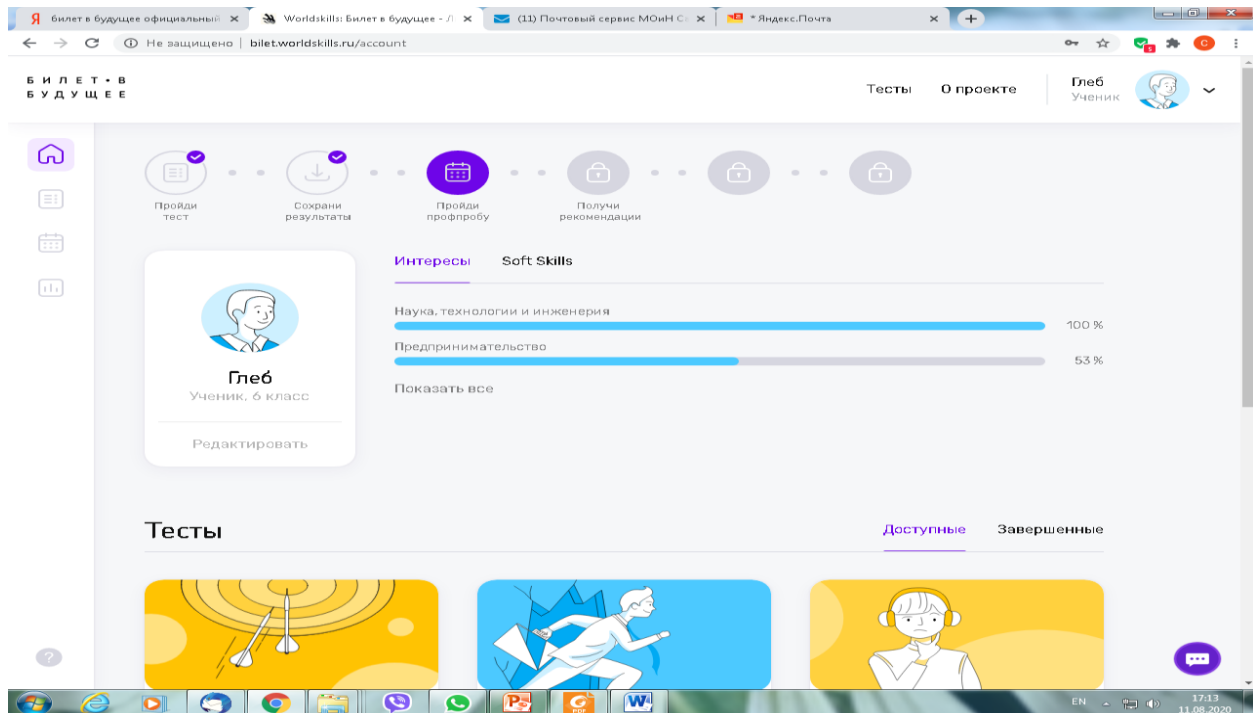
Я билет в будущее официальный ×
Worldskills: Билет в будущее - Л ×
(11) Почтовый сервис МОиН С ×
* Яндекс.Почта ×

Не защищено | bilet.worldskills.ru/account

БИЛЕТ • В БУДУЩЕЕ

Тесты
О проекте
Глеб
Ученик

Пройди тест
Сохрани результаты
Пройди профпробу
Получи рекомендации

Интересы
Soft Skills

Наука, технологии и инженерия
100 %
Предпринимательство
53 %
Показать все

Глеб
Ученик, 6 класс
Редактировать

Тесты
Доступные
Завершенные

?

EN
17:13
11.08.2020